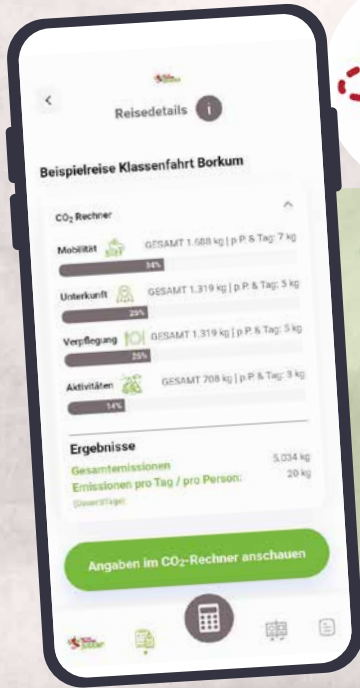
Reisedetails

Beispielreise Klassenfahrt Borkum

$CO_2$ Rechner

Mobilität GESAMT 1.688 kg | p.P. & Tag: 7 kg

34%

Unterkunft GESAMT 1.319 kg | p.P. & Tag: 5 kg

26%

Verpflegung GESAMT 1.319 kg | p.P. & Tag: 5 kg

26%

Aktivitäten GESAMT 708 kg | p.P. & Tag: 3 kg

14%

Ergebnisse

Gesamtemissionen 5.034 kg

Emissionen pro Tag / pro Person: 20 kg

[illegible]

Angaben im $CO_2$-Rechner anschauen